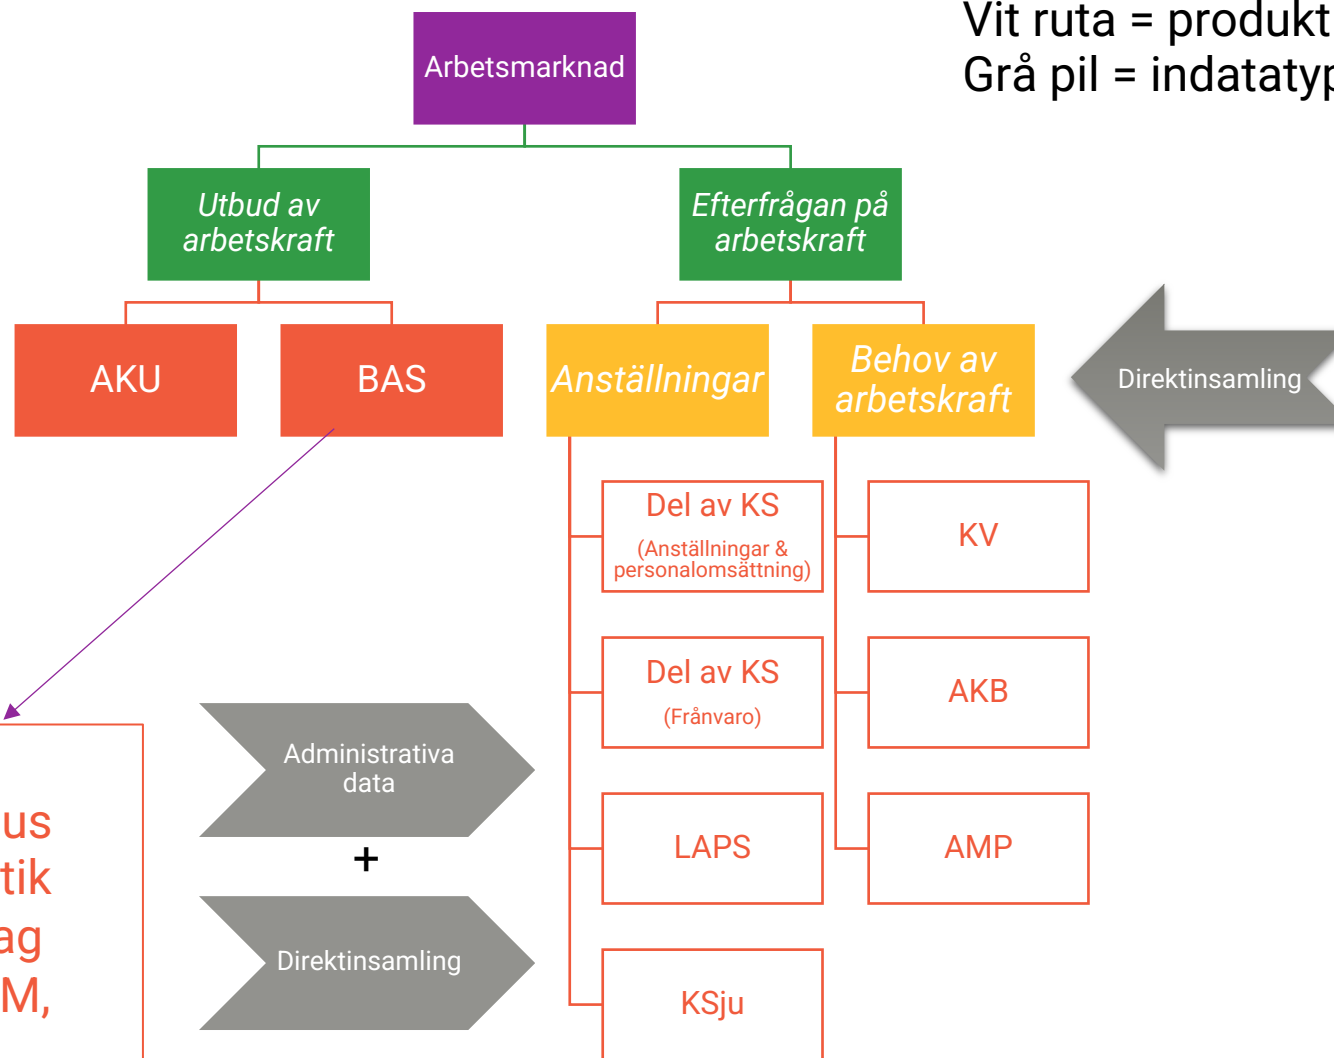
Vit ruta = produkt
Grå pil = indatatyp

Arbetsmarknad

Utbud av arbetskraft

Efterfrågan på arbetskraft

AKU

BAS

Anställningar

Behov av arbetskraft

Direktinsamling

Del av KS
(Anställningar & personalomsättning)

KV

Del av KS
(Frånvaro)

AKB

LAPS

AMP

KSju

us
tik
ag
M,

Administrativa data
+
Direktinsamling